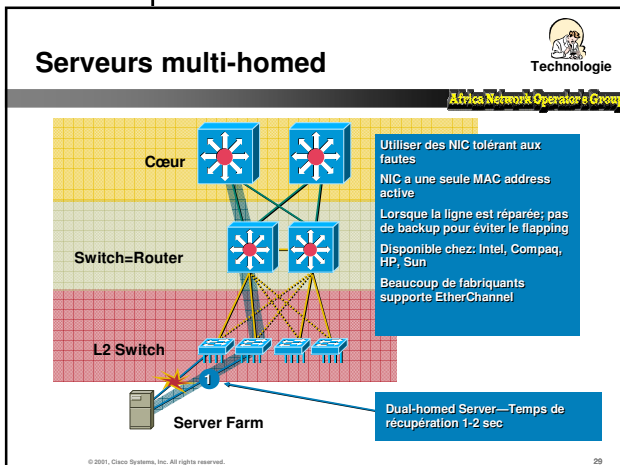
Serveurs multi-homed

Technologie

Africa Network Operators Group

Cœur

Switch=Router

L2 Switch

Server Farm

1

Utiliser des NIC tolérant aux fautes

NIC a une seule MAC address active

Lorsque la ligne est réparée; pas de backup pour éviter le flapping

Disponible chez: Intel, Compaq, HP, Sun

Beaucoup de fabriquants supporte EtherChannel

Dual-homed Server—Temps de récupération 1-2 sec

© 2001, Cisco Systems, Inc. All rights reserved.

29